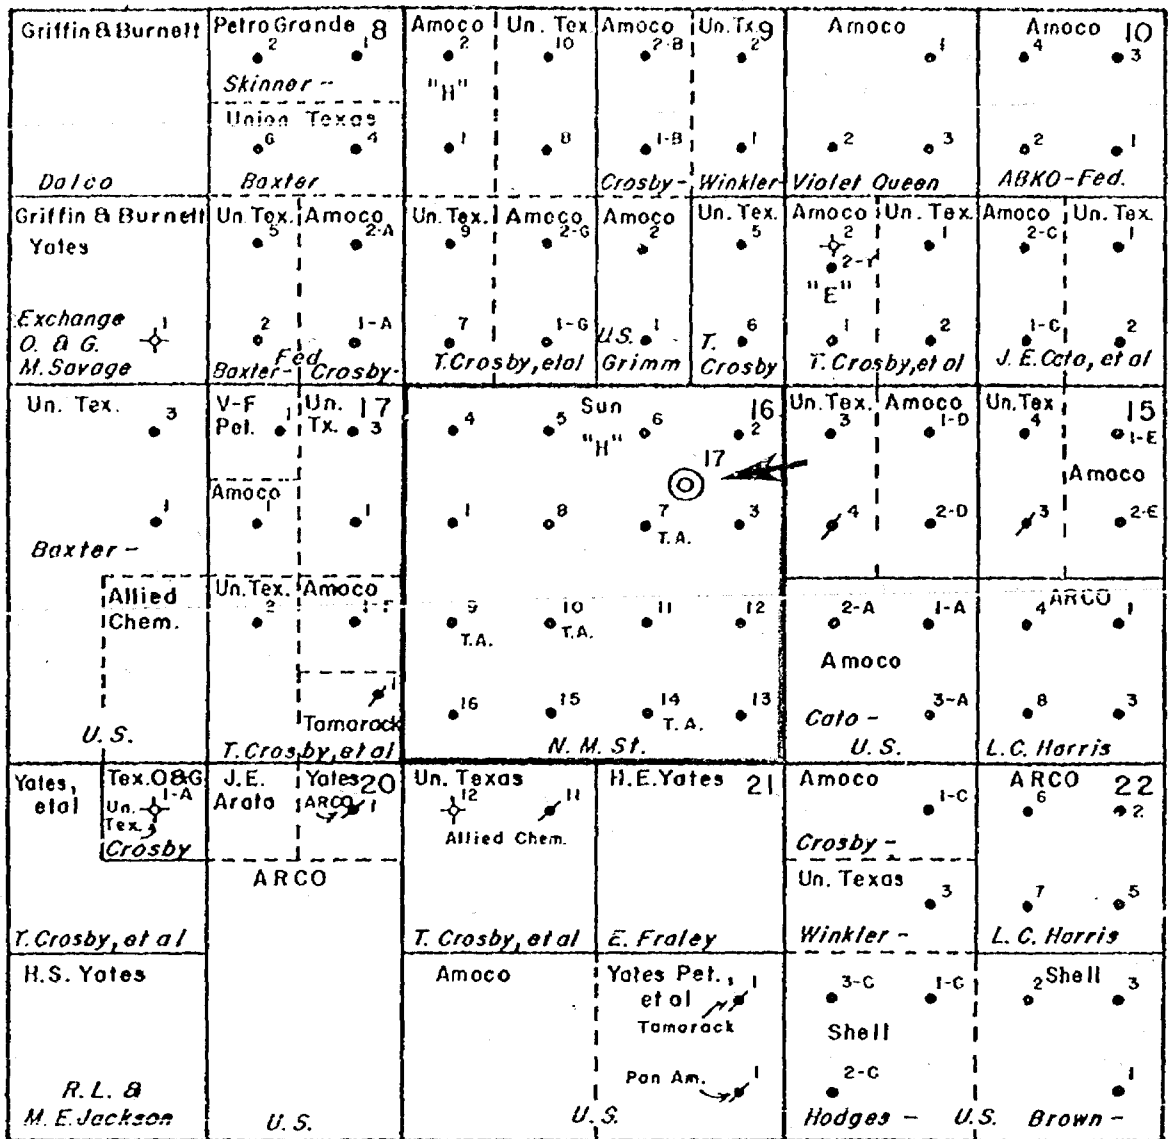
Griffin & Burnett
Dalco

Petro Grande 8
2 1
Skinner -
Union Texas
6 4
Baxter

Amoco 2
"H"
1
Un. Tex 10
8
Amoco 2-B
1-B
Crosby -
Un. Tx 9
2
1
Winkler

Amoco 1
2 3
Violet Queen

Amoco 10
4 3
2 1
ABKO-Fed.

Griffin & Burnett
Yates
Exchange
O. & G.
M. Savage 1

Un. Tex. 5
2
Baxter - Fed
Amoco 2-A
1-A
Crosby -

Un. Tex. 9
7
Amoco 2-G
1-G
T. Crosby, et al

Amoco 2
U.S. 1
Grimm

Un. Tex. 5
6
T. Crosby

Amoco 2
2-Y
"E"
1
Un. Tex. 1
2
T. Crosby, et al

Amoco 2-C
1-C
Un. Tex. 1
2
J. E. Cato, et al

Un. Tex. 3
1
Baxter -

V-F Pet. 1
Un. Tx. 17
3
Amoco 1
1

Sun 16
4 5 6 2
"H"
17
1 8 7 3
T.A.
9 10 11 12
T.A. T.A.
16 15 14 13
T.A.
N. M. St.

Un. Tex. 3
4
Amoco 1-D
2-D

Un. Tex 4
3
15
1-E
Amoco
2-E

Allied
Chem.
U. S.

Un. Tex. 2
Amoco 1-F
1
Tamarack
T. Crosby, et al

2-A 1-A
Amoco
3-A
Cato -
U. S.

ARCO
4 1
8 3
L.C. Harris

Yates, et al
Tex. O&G 1-A
Un. Tex.
Crosby
T. Crosby, et al

J.E. Arato
Yates 20
ARCO 1
ARCO

Un. Texas
12 11
Allied Chem.
T. Crosby, et al

H.E. Yates 21
E. Fraley

Amoco
1-C
Crosby -
Un. Texas
3
Winkler -

ARCO 22
6 2
7 5
L. C. Harris

H.S. Yates
R. L. &
M. E. Jackson

U. S.

Amoco

Yates Pet.,
et al 1
Tamarack
Pan Am. 1
U. S.

3-C 1-C
Shell
2-C
Hodges -
U. S.

2 Shell 3
1
Brown -